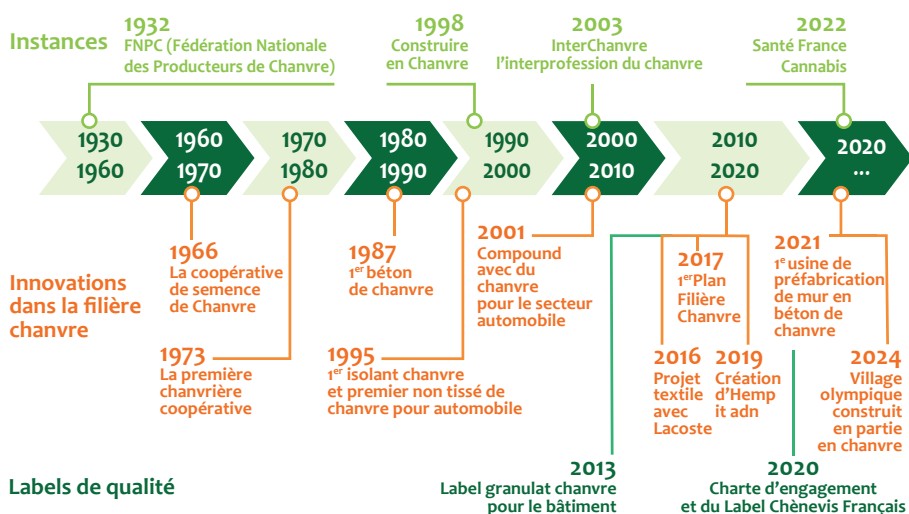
Instances

1932
FNPC (Fédération Nationale des Producteurs de Chanvre)

1998
Construire en Chanvre

2003
InterChanvre
l'interprofession du chanvre

2022
Santé France Cannabis

1930
1960

1960
1970

1970
1980

1980
1990

1990
2000

2000
2010

2010
2020

2020
...

Innovations dans la filière chanvre

1966
La coopérative de semence de Chanvre

1973
La première chanvrière coopérative

1987
$1^{er}$ béton de chanvre

1995
$1^{er}$ isolant chanvre et premier non tissé de chanvre pour automobile

2001
Compound avec du chanvre pour le secteur automobile

2017
$1^{er}$Plan Filière Chanvre

2016
Projet textile avec Lacoste

2019
Création d'Hemp it adn

2021
$1^{e}$ usine de préfabrication de mur en béton de chanvre

2024
Village olympique construit en partie en chanvre

Labels de qualité

2013
Label granulat chanvre pour le bâtiment

2020
Charte d'engagement et du Label Chènevis Français